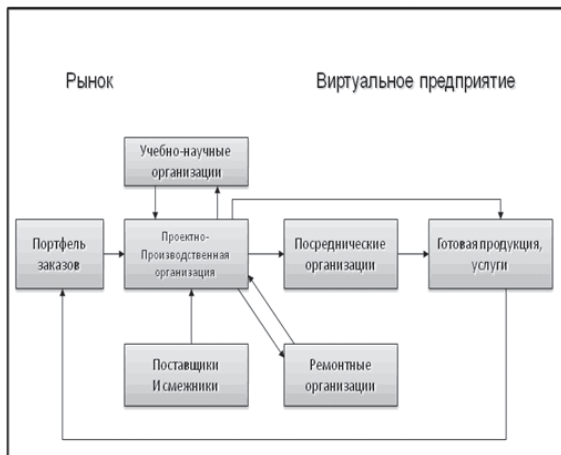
Рынок

Виртуальное предприятие

Учебно-научные организации

Портфель заказов

Проектно-Производственная организация

Посреднические организации

Готовая продукция, услуги

Поставщики И смежники

Ремонтные организации